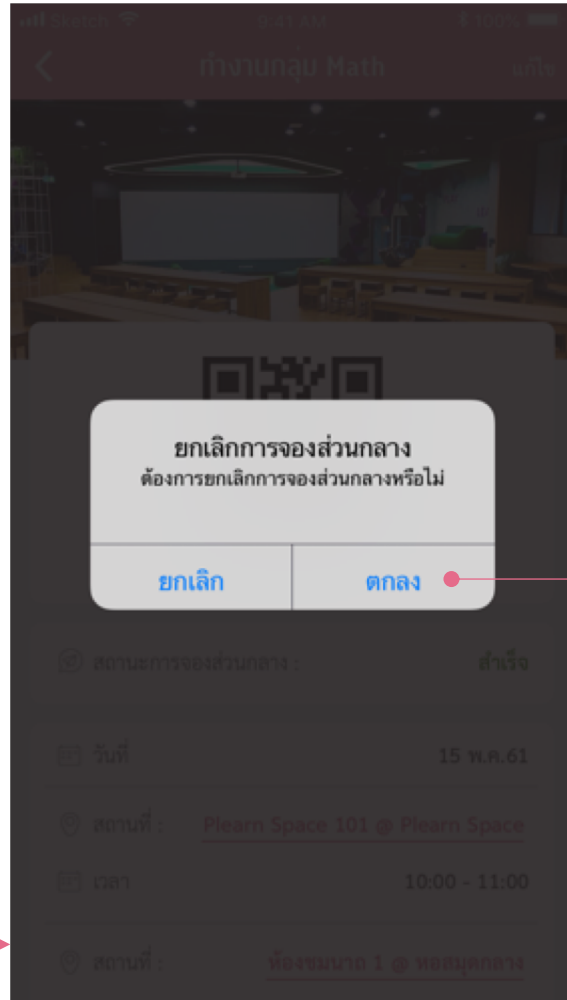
Search 9:41 AM 100%

ทำงานกลุ่ม Math

แก้ไข

ยกเลิกการจองส่วนกลาง

ต้องการยกเลิกการจองส่วนกลางหรือไม่

ยกเลิก

ตกลง

สถานะการจองส่วนกลาง : สำเร็จ

วันที่ 15 พ.ค.61

สถานที่ : Plearn Space 101 @ Plearn Space

เวลา 10:00 - 11:00

สถานที่ : ห้องชมนาถ 1 @ หอสมุดกลาง